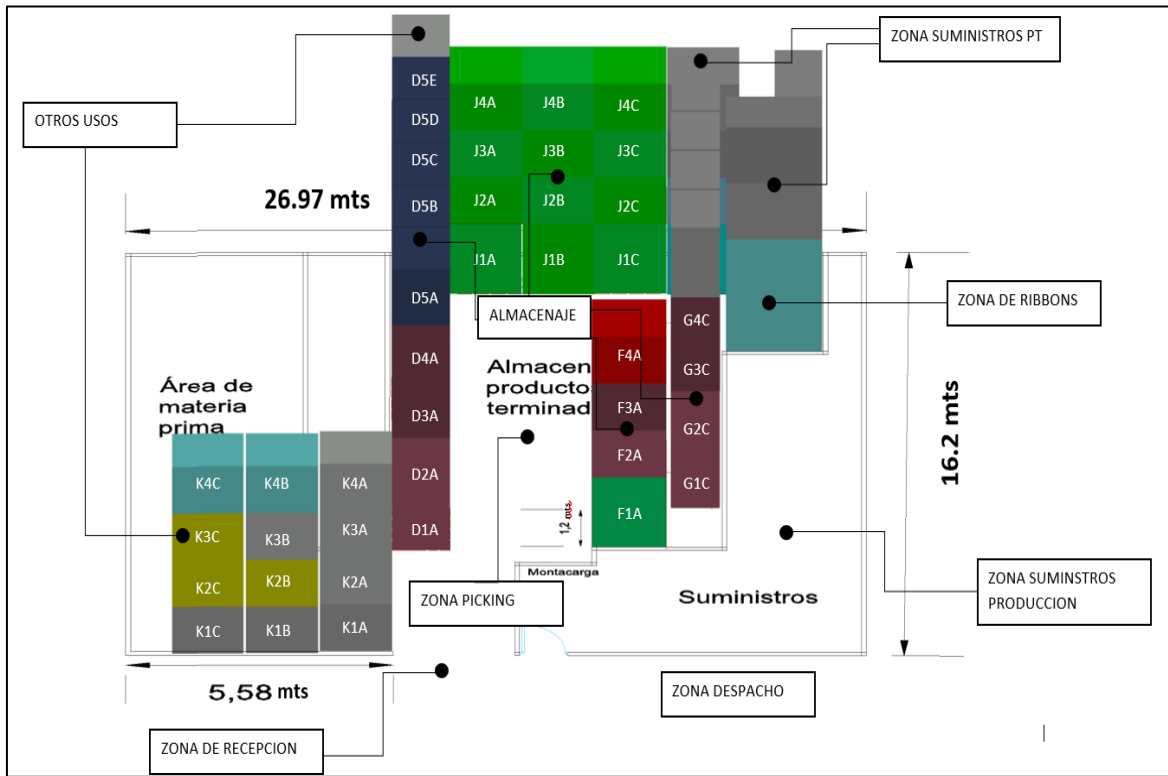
ZONA SUMINISTROS PT

OTROS USOS

D5E
D5D
D5C
D5B
D5A
D4A
D3A
D2A
D1A

J4A J4B J4C
J3A J3B J3C
J2A J2B J2C
J1A J1B J1C

26.97 mts

ZONA DE RIBBONS

ALMACENAJE

G4C
G3C
G2C
G1C

F4A
F3A
F2A
F1A

Almacen producto terminad

Área de materia prima

16.2 mts

K4C K4B K4A
K3C K3B K3A
K2C K2B K2A
K1C K1B K1A

1,2 mts

Montacarga

ZONA PICKING

Suministros

ZONA SUMINSTROS PRODUCCION

5,58 mts

ZONA DESPACHO

ZONA DE RECEPCION